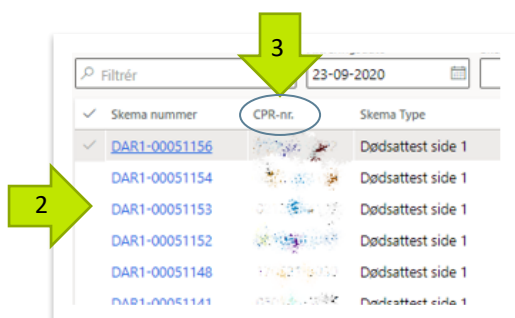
3

Filtrér

23-09-2020

| ✓ | Skema nummer | CPR-nr. | Skema Type |
|---|---|---|---|
| ✓ | DAR1-00051156 | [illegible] | Dødsattest side 1 |
| | DAR1-00051154 | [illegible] | Dødsattest side 1 |
| | DAR1-00051153 | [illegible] | Dødsattest side 1 |
| | DAR1-00051152 | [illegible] | Dødsattest side 1 |
| | DAR1-00051148 | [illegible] | Dødsattest side 1 |
| | DAR1-00051141 | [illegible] | Dødsattest side 1 |

2